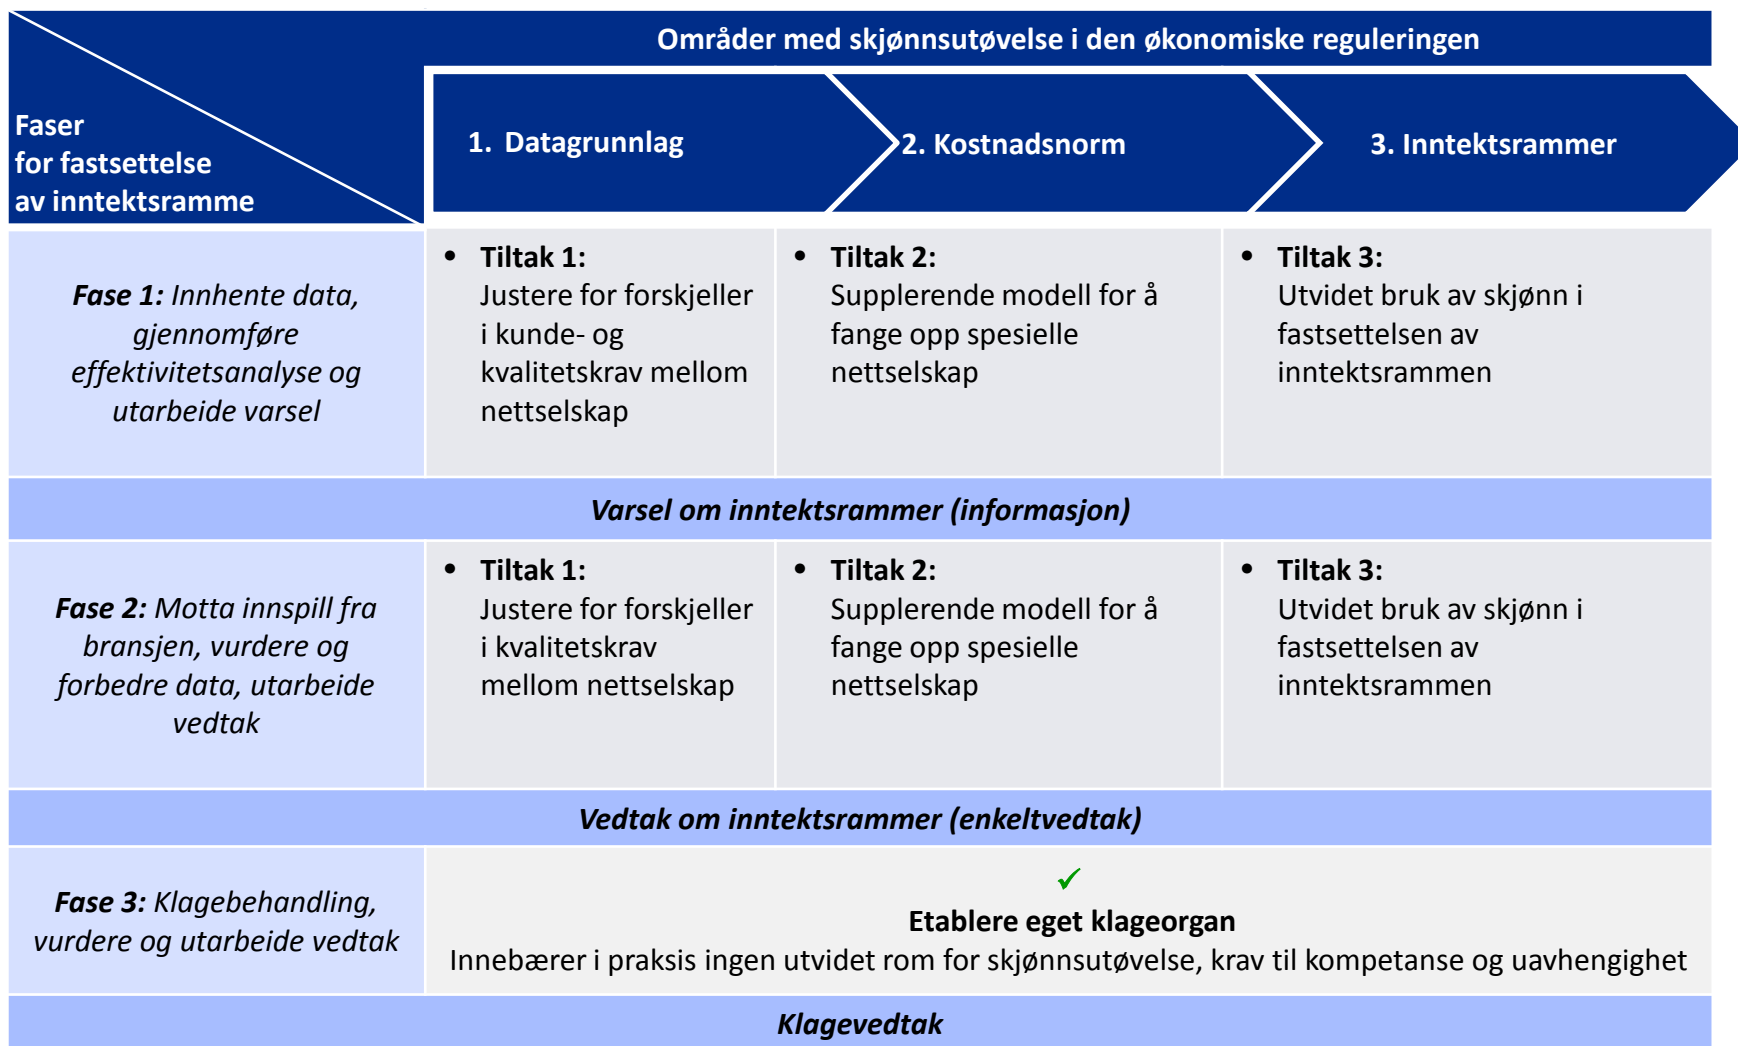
Områder med skjønnsutøvelse i den økonomiske reguleringen

Faser for fastsettelse av inntektsramme

1. Datagrunnlag

2. Kostnadsnorm

3. Inntektsrammer

*Fase 1:* Innhente data, gjennomføre effektivitetsanalyse og utarbeide varsel

• Tiltak 1: Justere for forskjeller i kunde- og kvalitetskrav mellom nettselskap

• Tiltak 2: Supplerende modell for å fange opp spesielle nettselskap

• Tiltak 3: Utvidet bruk av skjønn i fastsettelsen av inntektsrammen

Varsel om inntektsrammer (informasjon)

*Fase 2:* Motta innspill fra bransjen, vurdere og forbedre data, utarbeide vedtak

• Tiltak 1: Justere for forskjeller i kvalitetskrav mellom nettselskap

• Tiltak 2: Supplerende modell for å fange opp spesielle nettselskap

• Tiltak 3: Utvidet bruk av skjønn i fastsettelsen av inntektsrammen

Vedtak om inntektsrammer (enkeltvedtak)

*Fase 3:* Klagebehandling, vurdere og utarbeide vedtak

✓
Etablere eget klageorgan
Innebærer i praksis ingen utvidet rom for skjønnsutøvelse, krav til kompetanse og uavhengighet

Klagevedtak